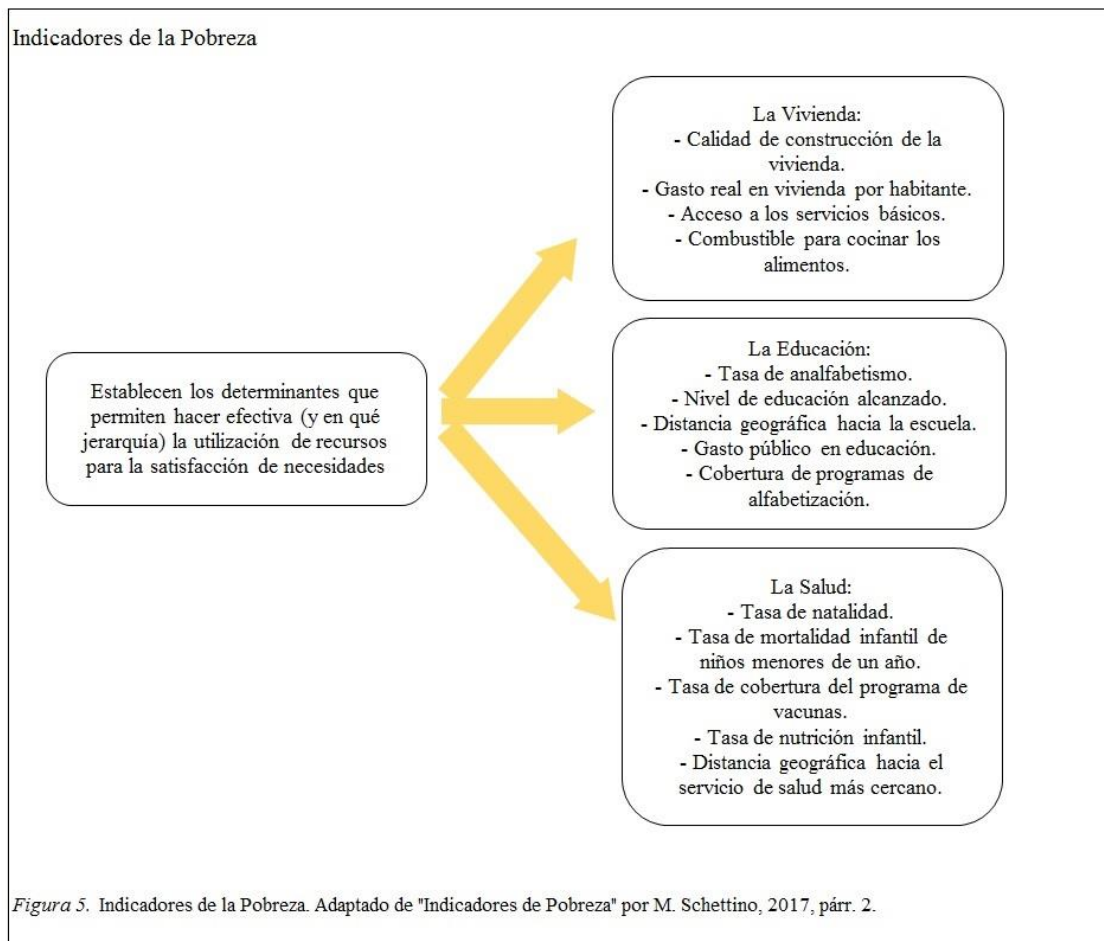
Indicadores de la Pobreza

Establecen los determinantes que permiten hacer efectiva (y en qué jerarquía) la utilización de recursos para la satisfacción de necesidades

La Vivienda:
- Calidad de construcción de la vivienda.
- Gasto real en vivienda por habitante.
- Acceso a los servicios básicos.
- Combustible para cocinar los alimentos.

La Educación:
- Tasa de analfabetismo.
- Nivel de educación alcanzado.
- Distancia geográfica hacia la escuela.
- Gasto público en educación.
- Cobertura de programas de alfabetización.

La Salud:
- Tasa de natalidad.
- Tasa de mortalidad infantil de niños menores de un año.
- Tasa de cobertura del programa de vacunas.
- Tasa de nutrición infantil.
- Distancia geográfica hacia el servicio de salud más cercano.

*Figura 5.* Indicadores de la Pobreza. Adaptado de "Indicadores de Pobreza" por M. Schettino, 2017, párr. 2.